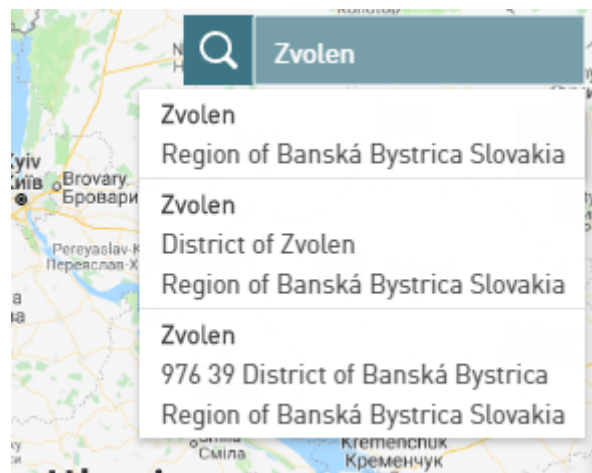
Zvolen

Zvolen
Region of Banská Bystrica Slovakia

Zvolen
District of Zvolen
Region of Banská Bystrica Slovakia

Zvolen
976 39 District of Banská Bystrica
Region of Banská Bystrica Slovakia

Kyiv
Київ
Brovary
Бровари
Pereyaslav-K
Переяслав-Х
Сміла
Kremenchuk
Кременчук